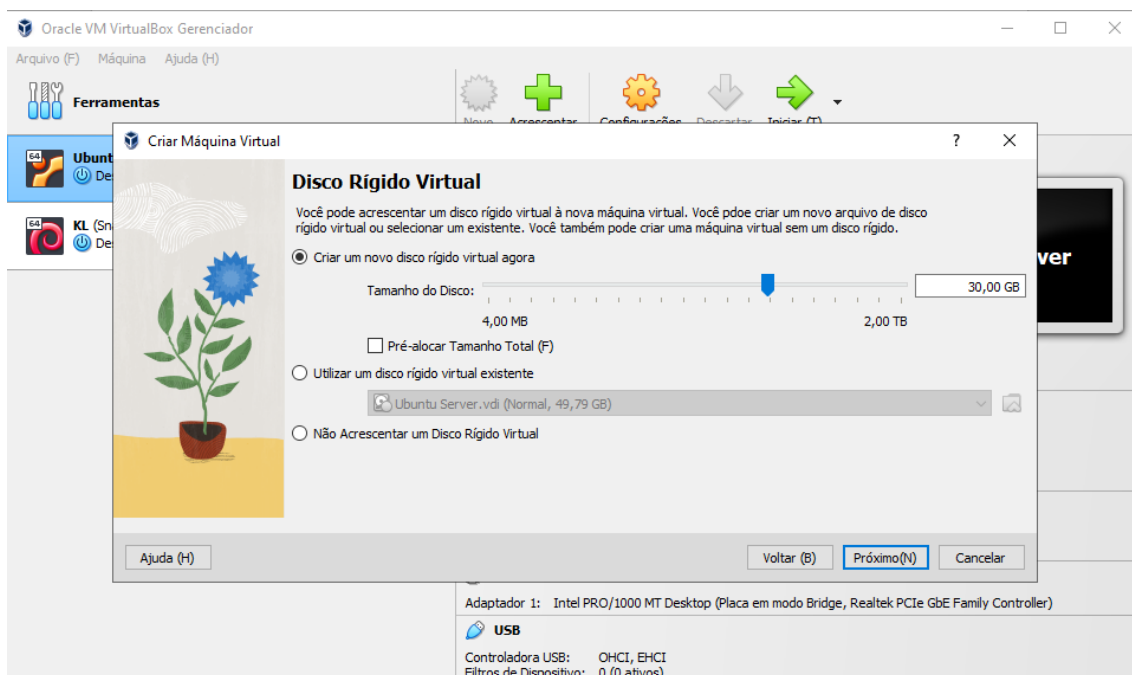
Oracle VM VirtualBox Gerenciador

Arquivo (F) Máquina Ajuda (H)

Ferramentas

Novo Acrescentar Configurações Descartar Iniciar (T)

Ubunt
Des

KL (Sn
Des

ver

Criar Máquina Virtual

?

Disco Rígido Virtual

Você pode acrescentar um disco rígido virtual à nova máquina virtual. Você pdoe criar um novo arquivo de disco rígido virtual ou selecionar um existente. Você também pode criar uma máquina virtual sem um disco rígido.

Criar um novo disco rígido virtual agora

Tamanho do Disco:

30,00 GB

4,00 MB

2,00 TB

Pré-alocar Tamanho Total (F)

Utilizar um disco rígido virtual existente

Ubuntu Server.vdi (Normal, 49,79 GB)

Não Acrescentar um Disco Rígido Virtual

Ajuda (H)

Voltar (B)

Próximo(N)

Cancelar

Adaptador 1: Intel PRO/1000 MT Desktop (Placa em modo Bridge, Realtek PCIe GbE Family Controller)

USB

Controladora USB: OHCI, EHCI
Filtros de Dispositivo: 0 (0 ativos)